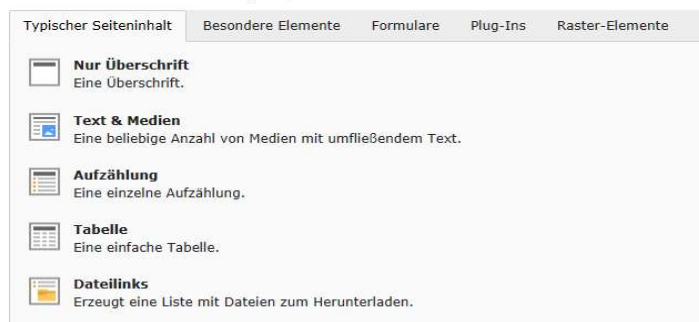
Typischer Seiteninhalt Besondere Elemente Formulare Plug-Ins Raster-Elemente

**Nur Überschrift**
Eine Überschrift.

**Text & Medien**
Eine beliebige Anzahl von Medien mit umfließendem Text.

**Aufzählung**
Eine einzelne Aufzählung.

**Tabelle**
Eine einfache Tabelle.

**Dateilinks**
Erzeugt eine Liste mit Dateien zum Herunterladen.